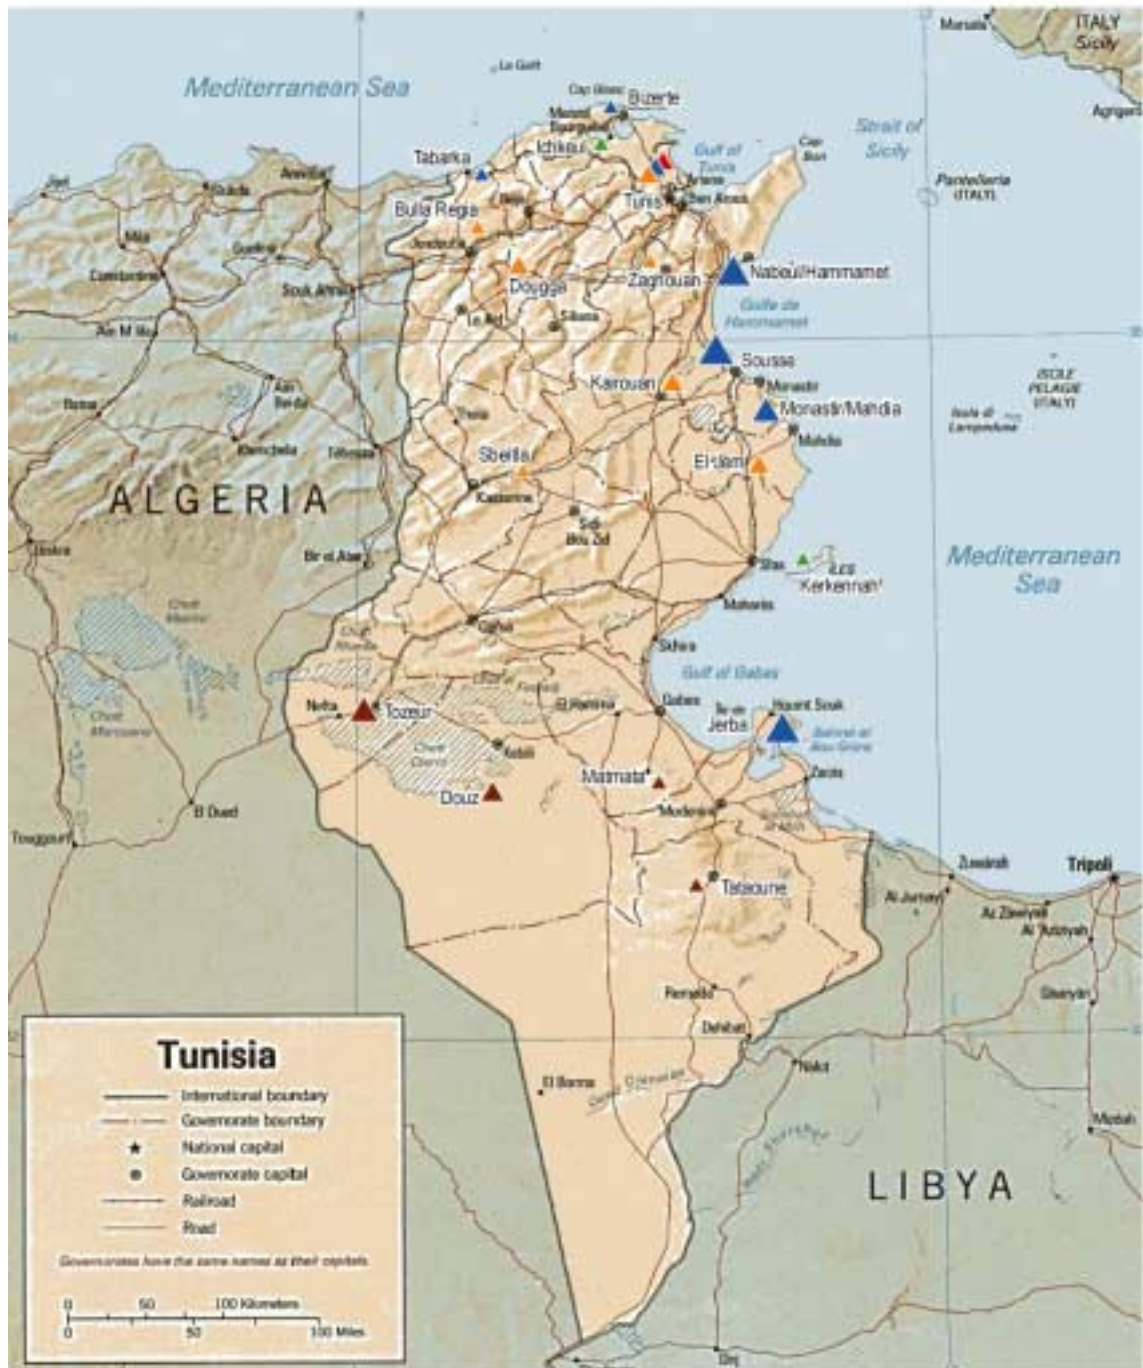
Mediterranean Sea

ITALY
Sicily

Marsala

Agrigento

La Galit

Cap Blanc

Bizerte

Menzel Bourguiba

Ichkeul

Gulf of Tunis

Cap Bon

Strait of Sicily

Pantelleria (ITALY)

Tabarka

Jijel

Skikda

Annaba

Bulla Regia

Jendouba

Béja

Tunis

Ariana

Ben Arous

Mila

Guelma

Constantine

Souk Ahras

Dougga

Zaghouan

Nabeul/Hammamet

Golfe de Hammamet

Ain M'lila

Le Kef

Siliana

Sousse

Monastir

Isole Pelagie (ITALY)

Isola di Lampedusa

Batna

Ain Beida

Kairouan

Monastir/Mahdia

Mahdia

Khenchela

Tebessa

Thala

Sbeitla

El Jem

ALGERIA

Kasserine

Sidi Bou Zid

Biskra

Bir el Ater

Sfax

Îles Kerkennah

Kerkennah

Mediterranean Sea

Chott Melrhir

Gafsa

Maharès

Chott el Rharsa

Skhira

Chott el Fedjadj

Gulf of Gabes

Nefta

Tozeur

El Hamma

Gabès

Houmt Souk

Jerba

Île de Jerba

Sebkhet el Bou Grara

Chott Merouane

Chott Djerid

Kebili

Matmata

Zarzis

Douz

Medenine

El Oued

Touggourt

Zuwarah

Tripoli

Tataouine

Al Jumayl

Az Zawiyah

Al 'Aziziyah

Gharyan

Remada

Dehibat

Nalut

Mizdah

El Borma

LIBYA

Tunisia

International boundary

Governorate boundary

National capital

Governorate capital

Railroad

Road

Governorates have the same names as their capitals.

0 50 100 Kilometers

0 50 100 Miles